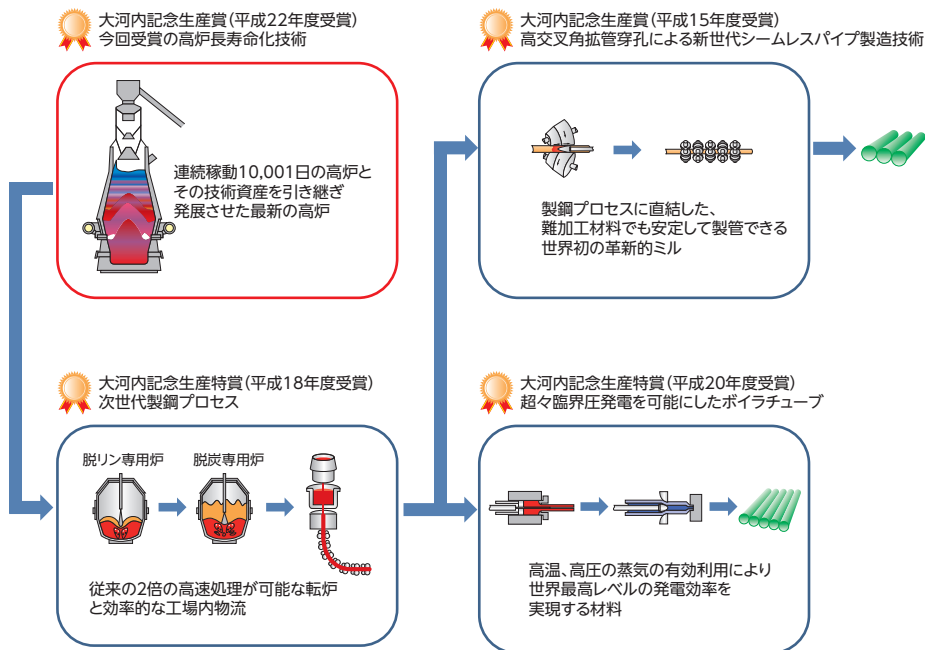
大河内記念生産賞（平成22年度受賞）
今回受賞の高炉長寿命化技術

連続稼動10,001日の高炉とその技術資産を引き継ぎ発展させた最新の高炉

大河内記念生産賞（平成15年度受賞）
高交叉角拡管穿孔による新世代シームレスパイプ製造技術

製鋼プロセスに直結した、難加工材料でも安定して製管できる世界初の革新的ミル

大河内記念生産特賞（平成18年度受賞）
次世代製鋼プロセス

脱リン専用炉
脱炭専用炉

従来の2倍の高速処理が可能な転炉と効率的な工場内物流

大河内記念生産特賞（平成20年度受賞）
超々臨界圧発電を可能にしたボイラチューブ

高温、高圧の蒸気の有効利用により世界最高レベルの発電効率を実現する材料